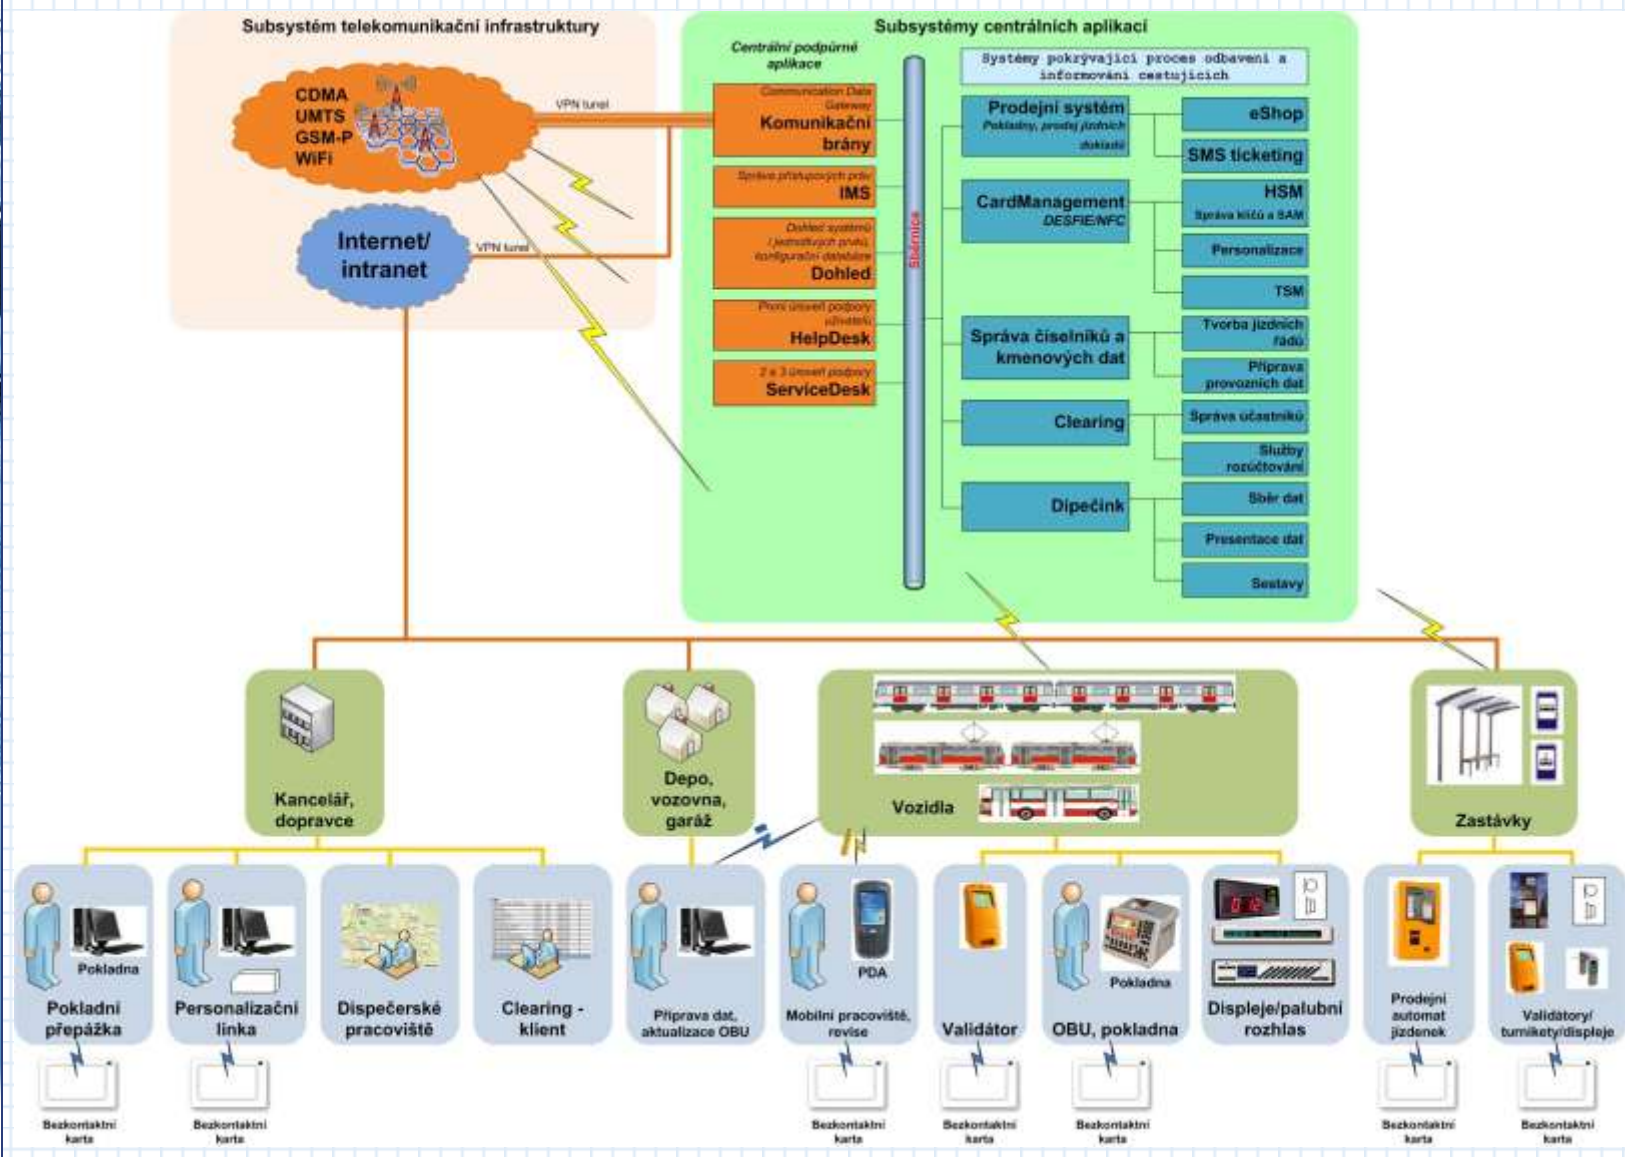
Subsystém telekomunikační infrastruktury

CDMA
UMTS
GSM-P
WiFi

VPN tunel

Internet/
intranet

VPN tunel

Subsystémy centrálních aplikací

Centrální podpůrné aplikace

Communication Data Gateway
Komunikační brány

Správa přístupových práv
IMS

Dohled systémů / jednotlivých prvků, konfigurační databáze
Dohled

První úroveň podpory uživatelů
HelpDesk

2 a 3 úroveň podpory
ServiceDesk

Sběrnice

Systémy pokrývající proces odbavení a informování cestujících

Prodejní systém
Pokladny, prodej jízdních dokladů

eShop

SMS ticketing

CardManagement
DESFIE/NFC

HSM
Správa klíčů a SAM

Personalizace

TSM

Správa číselníků a kmenových dat

Tvorba jízdních řádů

Příprava provozních dat

Clearing

Správa účastníků

Služby rozúčtování

Dipečink

Sběr dat

Presentace dat

Sestavy

Kancelář, dopravce

Depo, vozovna, garáž

Vozidla

Zastávky

Pokladna
Pokladní přepážka

Personalizační linka

Dispečerské pracoviště

Clearing - klient

Příprava dat, aktualizace OBU

PDA
Mobilní pracoviště, revise

Validátor

Pokladna
OBU, pokladna

Displeje/palubní rozhlas

Prodejní automat jízdenek

Validátory/ turnikety/displeje

Bezkontaktní karta

Bezkontaktní karta

Bezkontaktní karta

Bezkontaktní karta

Bezkontaktní karta

Bezkontaktní karta

Bezkontaktní karta